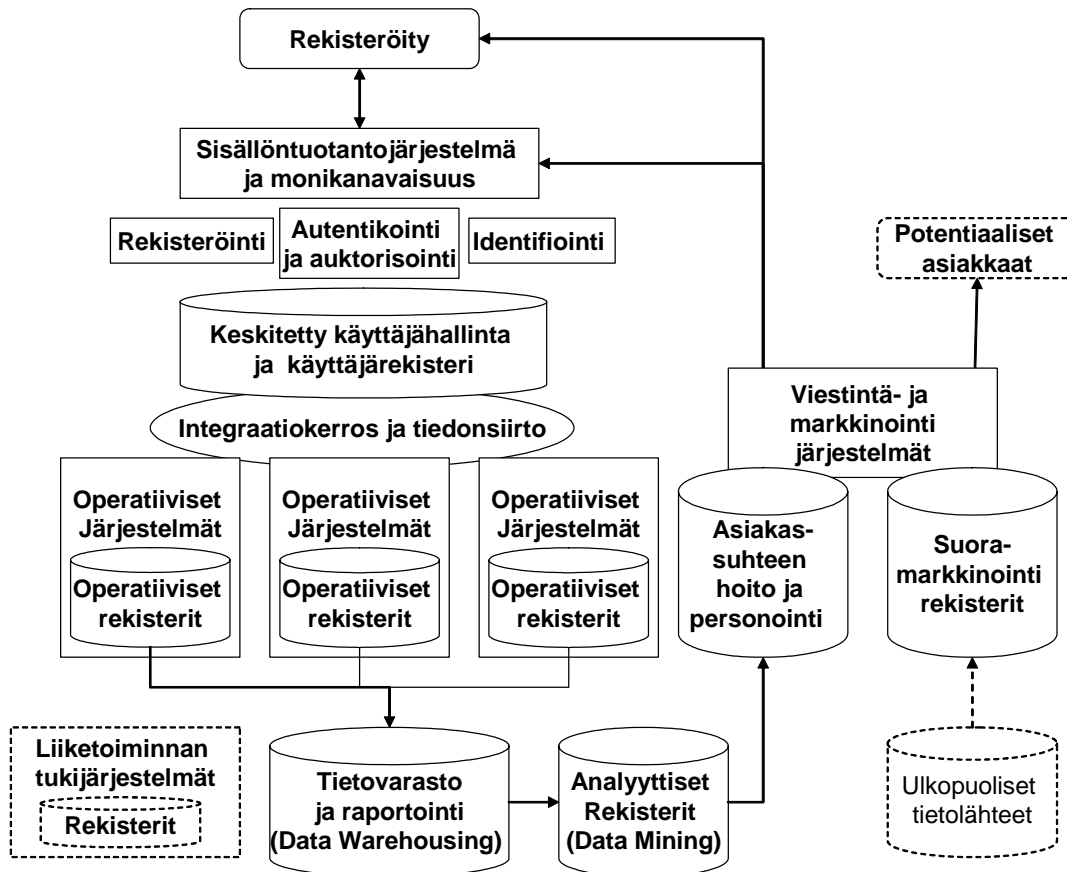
Rekisteröity

Sisällöntuotantojärjestelmä ja monikanavaisuus

Rekisteröinti

Autentikointi ja auktorisointi

Identifiointi

Potentiaaliset asiakkaat

Keskitetty käyttäjähallinta ja käyttäjärekisteri

Integraatiokerros ja tiedonsiirto

Viestintä- ja markkinointi järjestelmät

Operatiiviset Järjestelmät

Operatiiviset rekisterit

Operatiiviset Järjestelmät

Operatiiviset rekisterit

Operatiiviset Järjestelmät

Operatiiviset rekisterit

Asiakas-suhteen hoito ja personointi

Suora-markkinointi rekisterit

Liiketoiminnan tukijärjestelmät

Rekisterit

Tietovarasto ja raportointi (Data Warehousing)

Analyyttiset Rekisterit (Data Mining)

Ulkopuoliset tietolähteet